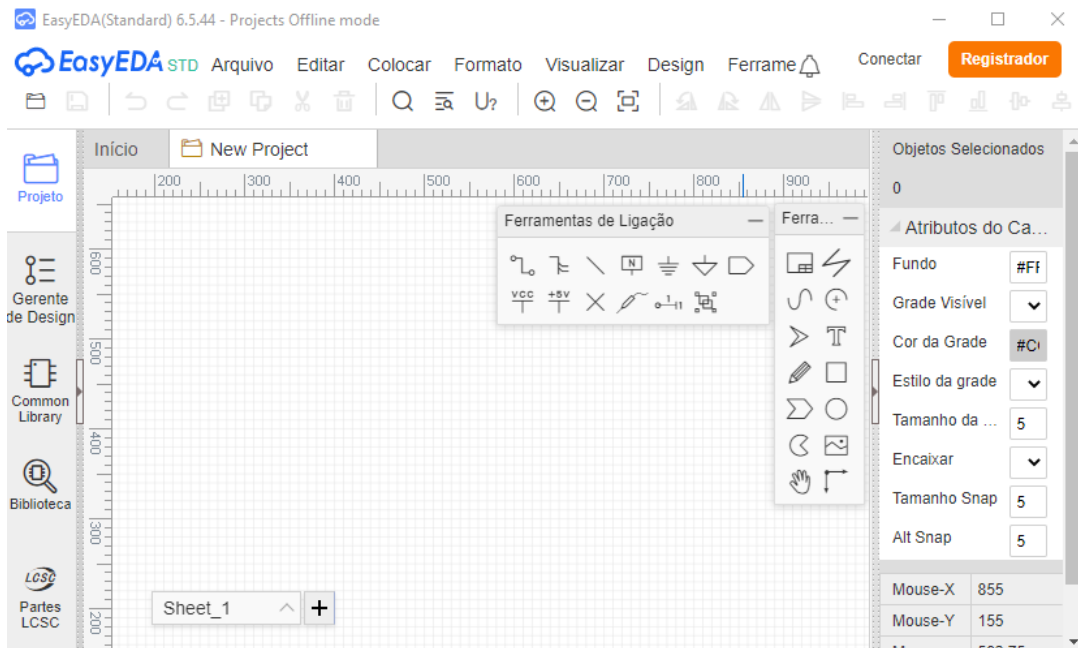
EasyEDA(Standard) 6.5.44 - Projects Offline mode

EasyEDA STD Arquivo Editar Colocar Formato Visualizar Design Ferrame

Conectar Registrador

Projeto

Gerente de Design

Common Library

Biblioteca

LCSC

Partes LCSC

Início New Project

200 300 400 500 600 700 800 900

600 500 400 300 200

Ferramentas de Ligação

VCC +5V

N

Ferra...

Sheet_1 +

Objetos Selecionados

0

Atributos do Ca...

Fundo #FF

Grade Visível

Cor da Grade #C

Estilo da grade

Tamanho da ... 5

Encaixar

Tamanho Snap 5

Alt Snap 5

Mouse-X 855

Mouse-Y 155